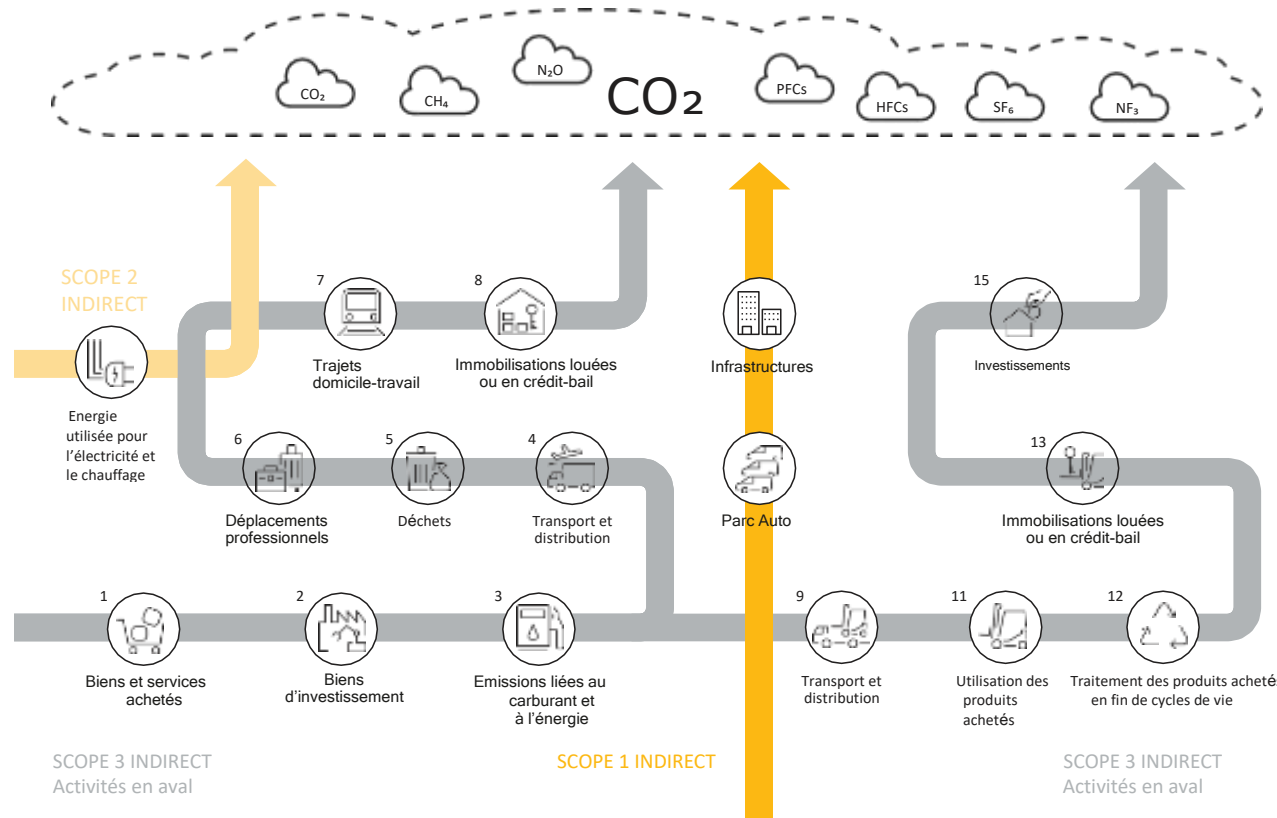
$CO_2$ $CH_4$ $N_2O$ $CO_2$ PFCs HFCs $SF_6$ $NF_3$

SCOPE 2 INDIRECT

Energie utilisée pour l'électricité et le chauffage

7 Trajets domicile-travail

8 Immobilisations louées ou en crédit-bail

Infrastructures

15 Investissements

6 Déplacements professionnels

5 Déchets

4 Transport et distribution

Parc Auto

13 Immobilisations louées ou en crédit-bail

1 Biens et services achetés

2 Biens d'investissement

3 Emissions liées au carburant et à l'énergie

9 Transport et distribution

11 Utilisation des produits achetés

12 Traitement des produits acheté en fin de cycles de vie

SCOPE 3 INDIRECT
Activités en aval

SCOPE 1 INDIRECT

SCOPE 3 INDIRECT
Activités en aval